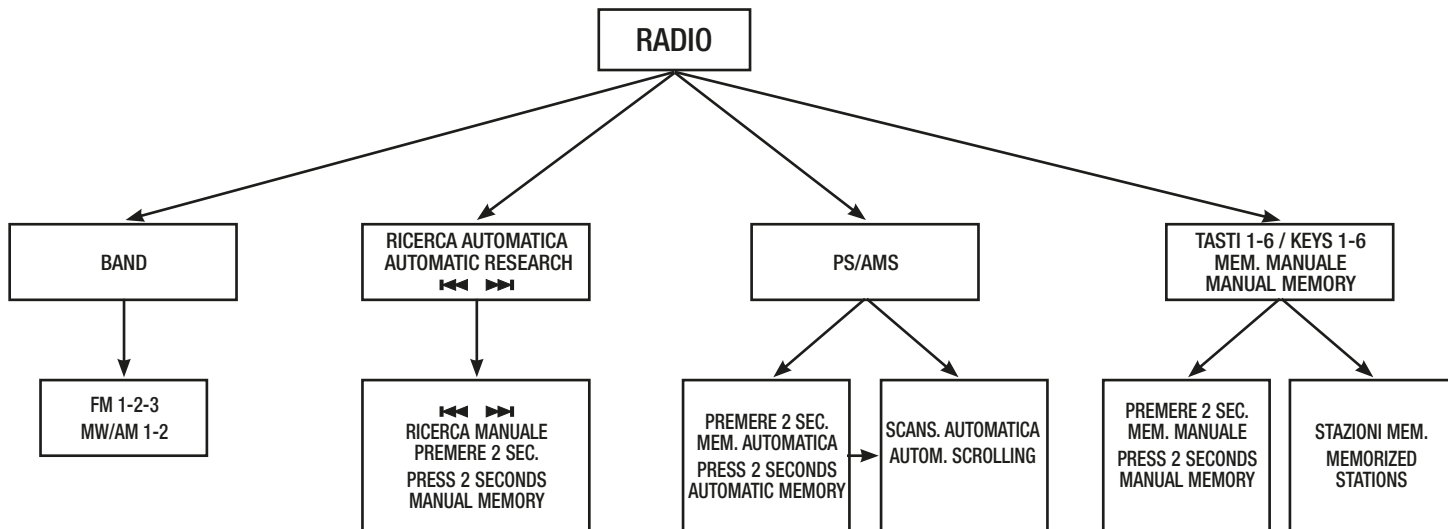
RADIO

BAND

FM 1-2-3
MW/AM 1-2

RICERCA AUTOMATICA
AUTOMATIC RESEARCH
⏮ ⏭

⏮ ⏭
RICERCA MANUALE
PREMERE 2 SEC.
PRESS 2 SECONDS
MANUAL MEMORY

PS/AMS

PREMERE 2 SEC.
MEM. AUTOMATICA
PRESS 2 SECONDS
AUTOMATIC MEMORY

SCANS. AUTOMATICA
AUTOM. SCROLLING

TASTI 1-6 / KEYS 1-6
MEM. MANUALE
MANUAL MEMORY

PREMERE 2 SEC.
MEM. MANUALE
PRESS 2 SECONDS
MANUAL MEMORY

STAZIONI MEM.
MEMORIZED
STATIONS